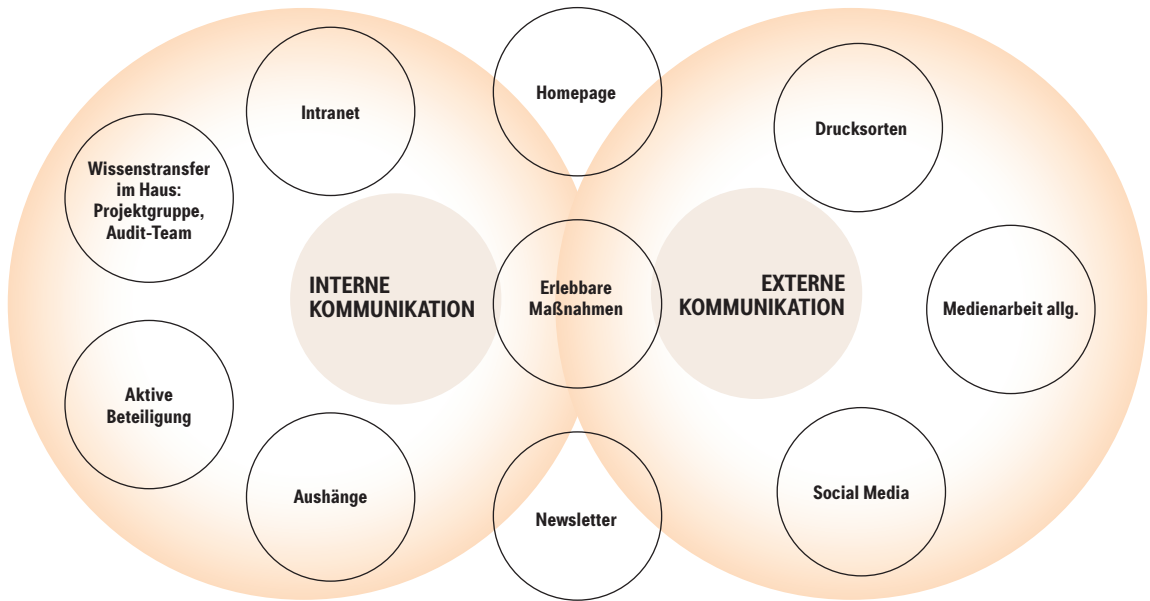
Homepage

Intranet

Wissenstransfer im Haus: Projektgruppe, Audit-Team

INTERNE KOMMUNIKATION

Erlebbare Maßnahmen

EXTERNE KOMMUNIKATION

Drucksorten

Medienarbeit allg.

Aktive Beteiligung

Aushänge

Newsletter

Social Media